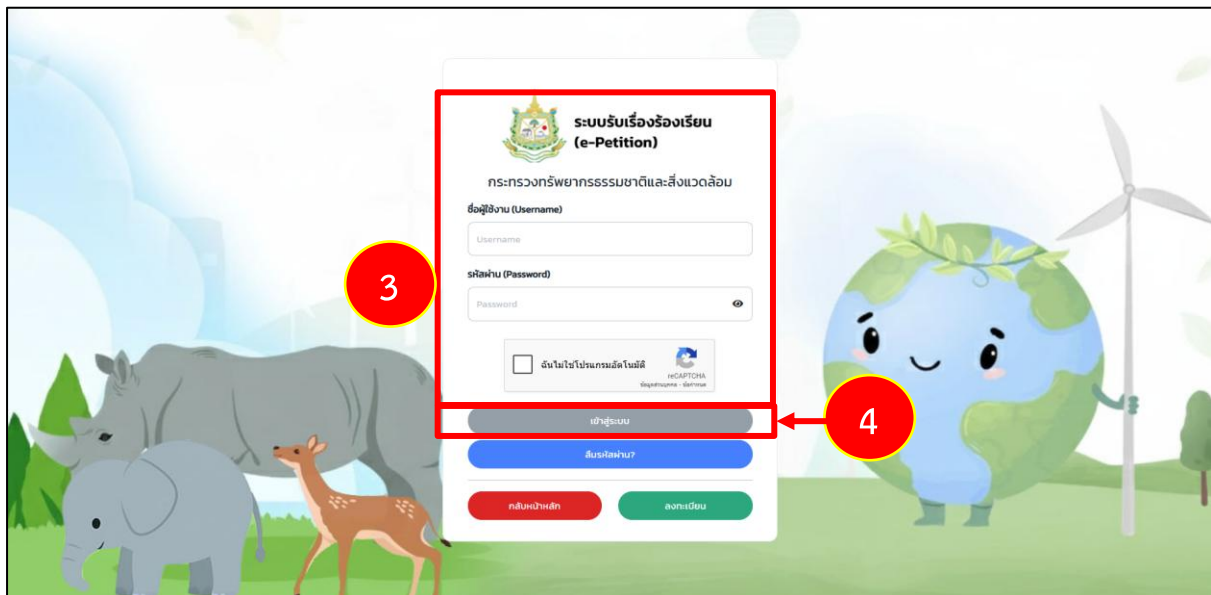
ระบบรับเรื่องร้องเรียน (e-Petition)

กระทรวงทรัพยากรธรรมชาติและสิ่งแวดล้อม

ชื่อผู้ใช้งาน (Username)

Username

รหัสผ่าน (Password)

Password

3

ฉันไม่ใช่โปรแกรมอัตโนมัติ

reCAPTCHA
ข้อมูลส่วนบุคคล - ข้อกำหนด

เข้าสู่ระบบ

4

ลืมรหัสผ่าน?

กลับหน้าหลัก

ลงทะเบียน